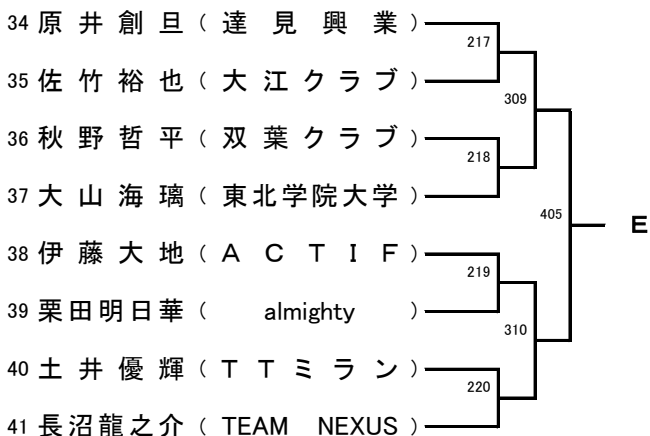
34 原井創旦（達見興業）
35 佐竹裕也（大江クラブ）
36 秋野哲平（双葉クラブ）
37 大山海璃（東北学院大学）
38 伊藤大地（ＡＣＴＩＦ）
39 栗田明日華（almighty）
40 土井優輝（ＴＴミラン）
41 長沼龍之介（TEAM NEXUS）

217
218
219
220
309
310
405
E